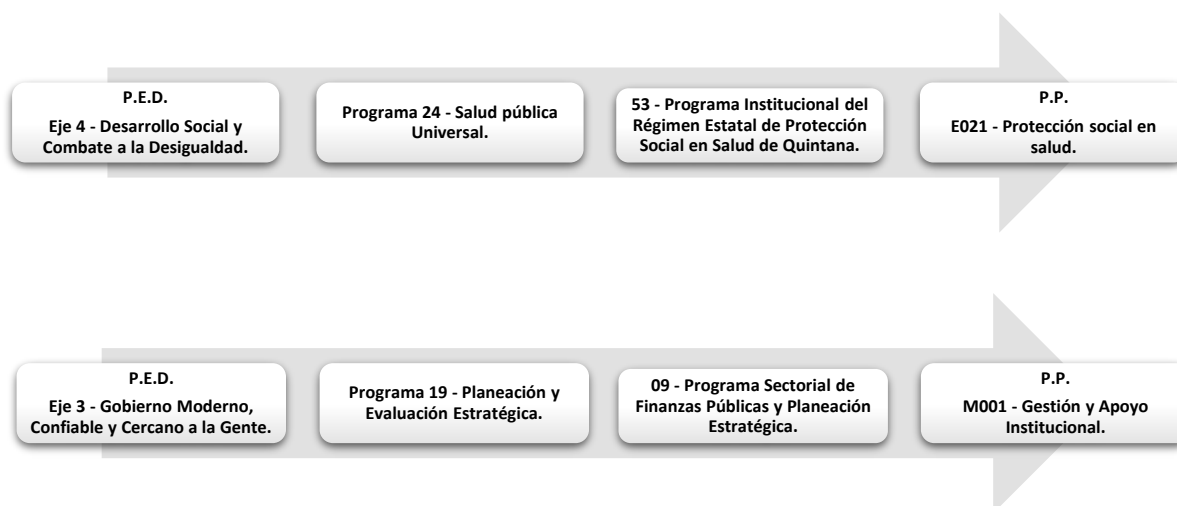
P.E.D.
Eje 4 - Desarrollo Social y Combate a la Desigualdad.

Programa 24 - Salud pública Universal.

53 - Programa Institucional del Régimen Estatal de Protección Social en Salud de Quintana.

P.P.
E021 - Protección social en salud.

P.E.D.
Eje 3 - Gobierno Moderno, Confiable y Cercano a la Gente.

Programa 19 - Planeación y Evaluación Estratégica.

09 - Programa Sectorial de Finanzas Públicas y Planeación Estratégica.

P.P.
M001 - Gestión y Apoyo Institucional.